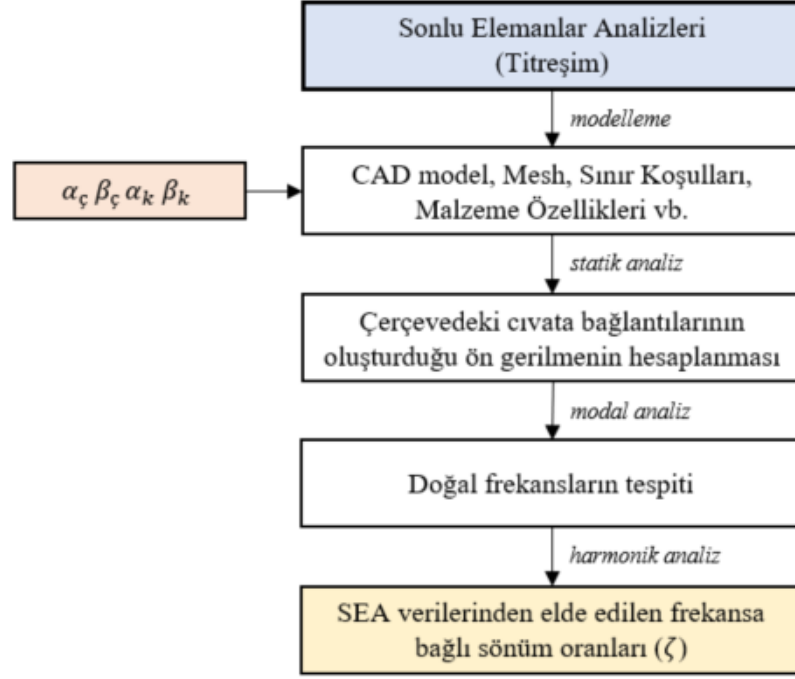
Sonlu Elemanlar Analizleri (Titreşim)

modelleme

$\alpha_ç \, \beta_ç \, \alpha_k \, \beta_k$

CAD model, Mesh, Sınır Koşulları, Malzeme Özellikleri vb.

statik analiz

Çerçevedeki cıvata bağlantılarının oluşturduğu ön gerilmenin hesaplanması

modal analiz

Doğal frekansların tespiti

harmonik analiz

SEA verilerinden elde edilen frekansa bağlı sönüm oranları ($\zeta$)